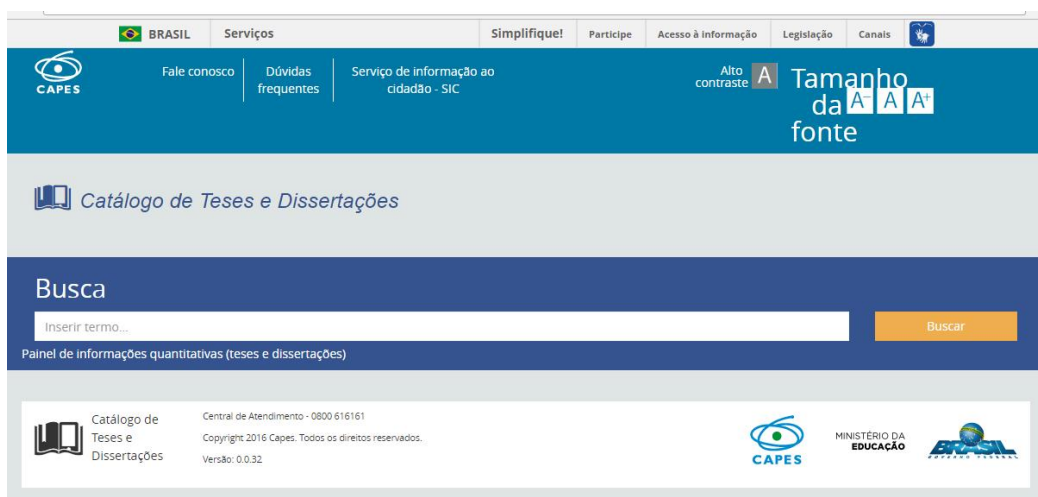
BRASIL Serviços Simplifique! Participe Acesso à informação Legislação Canais

CAPES

Fale conosco Dúvidas frequentes Serviço de informação ao cidadão - SIC

Alto contraste A Tamanho da fonte A- A A+

Catálogo de Teses e Dissertações

Busca

Inserir termo...

Buscar

Painel de informações quantitativas (teses e dissertações)

Catálogo de Teses e Dissertações

Central de Atendimento - 0800 616161

Copyright 2016 Capes. Todos os direitos reservados.

Versão: 0.0.32

CAPES

MINISTÉRIO DA EDUCAÇÃO

BRASIL GOVERNO FEDERAL